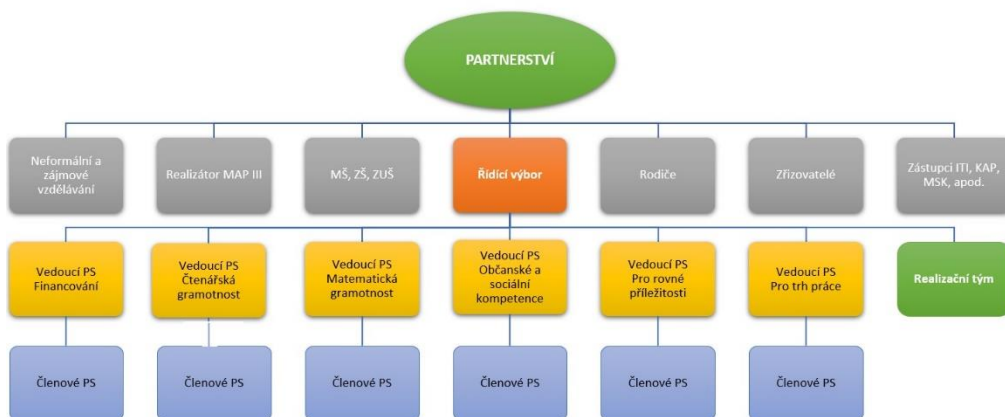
PARTNERSTVÍ

Neformální a zájmové vzdělávání

Realizátor MAP III

MŠ, ZŠ, ZUŠ

Řídící výbor

Rodiče

Zřizovatelé

Zástupci ITI, KAP, MSK, apod.

Vedoucí PS Financování

Vedoucí PS Čtenářská gramotnost

Vedoucí PS Matematická gramotnost

Vedoucí PS Občanské a sociální kompetence

Vedoucí PS Pro rovné příležitosti

Vedoucí PS Pro trh práce

Realizační tým

Členové PS

Členové PS

Členové PS

Členové PS

Členové PS

Členové PS